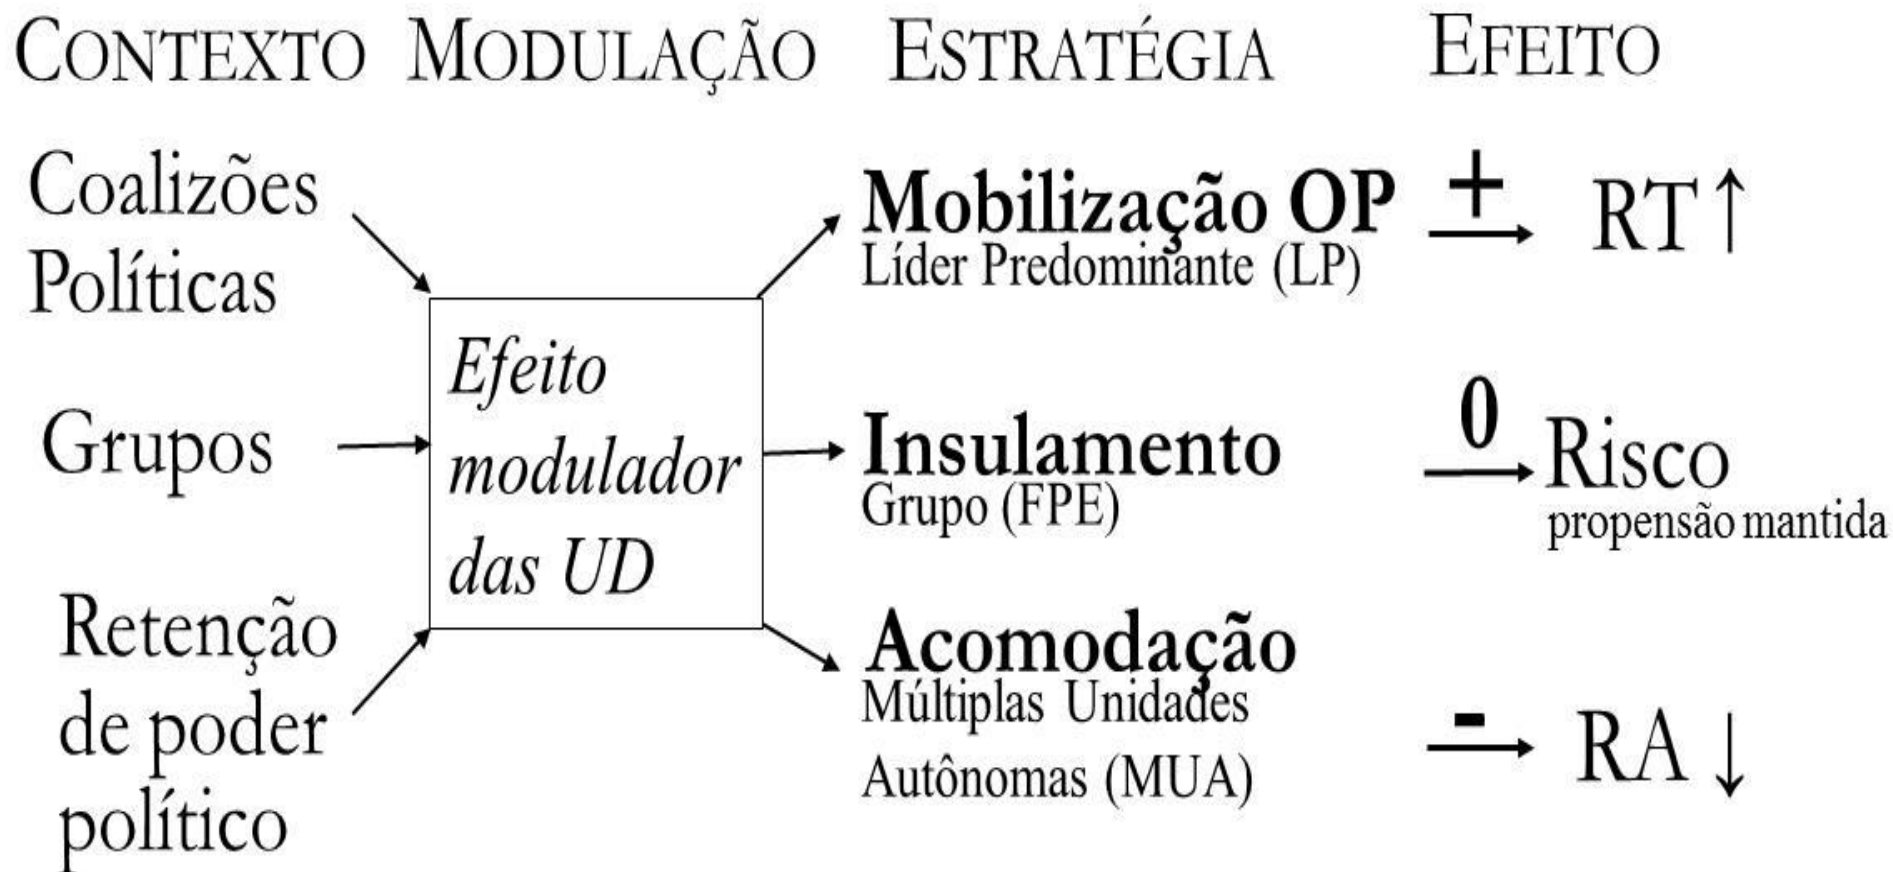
CONTEXTO MODULAÇÃO ESTRATÉGIA EFEITO

Coalizões Políticas

Grupos

Retenção de poder político

Efeito modulador das UD

Mobilização OP
Líder Predominante (LP)

+ RT ↑

Insulamento
Grupo (FPE)

0 Risco
propensão mantida

Acomodação
Múltiplas Unidades Autônomas (MUA)

- RA ↓